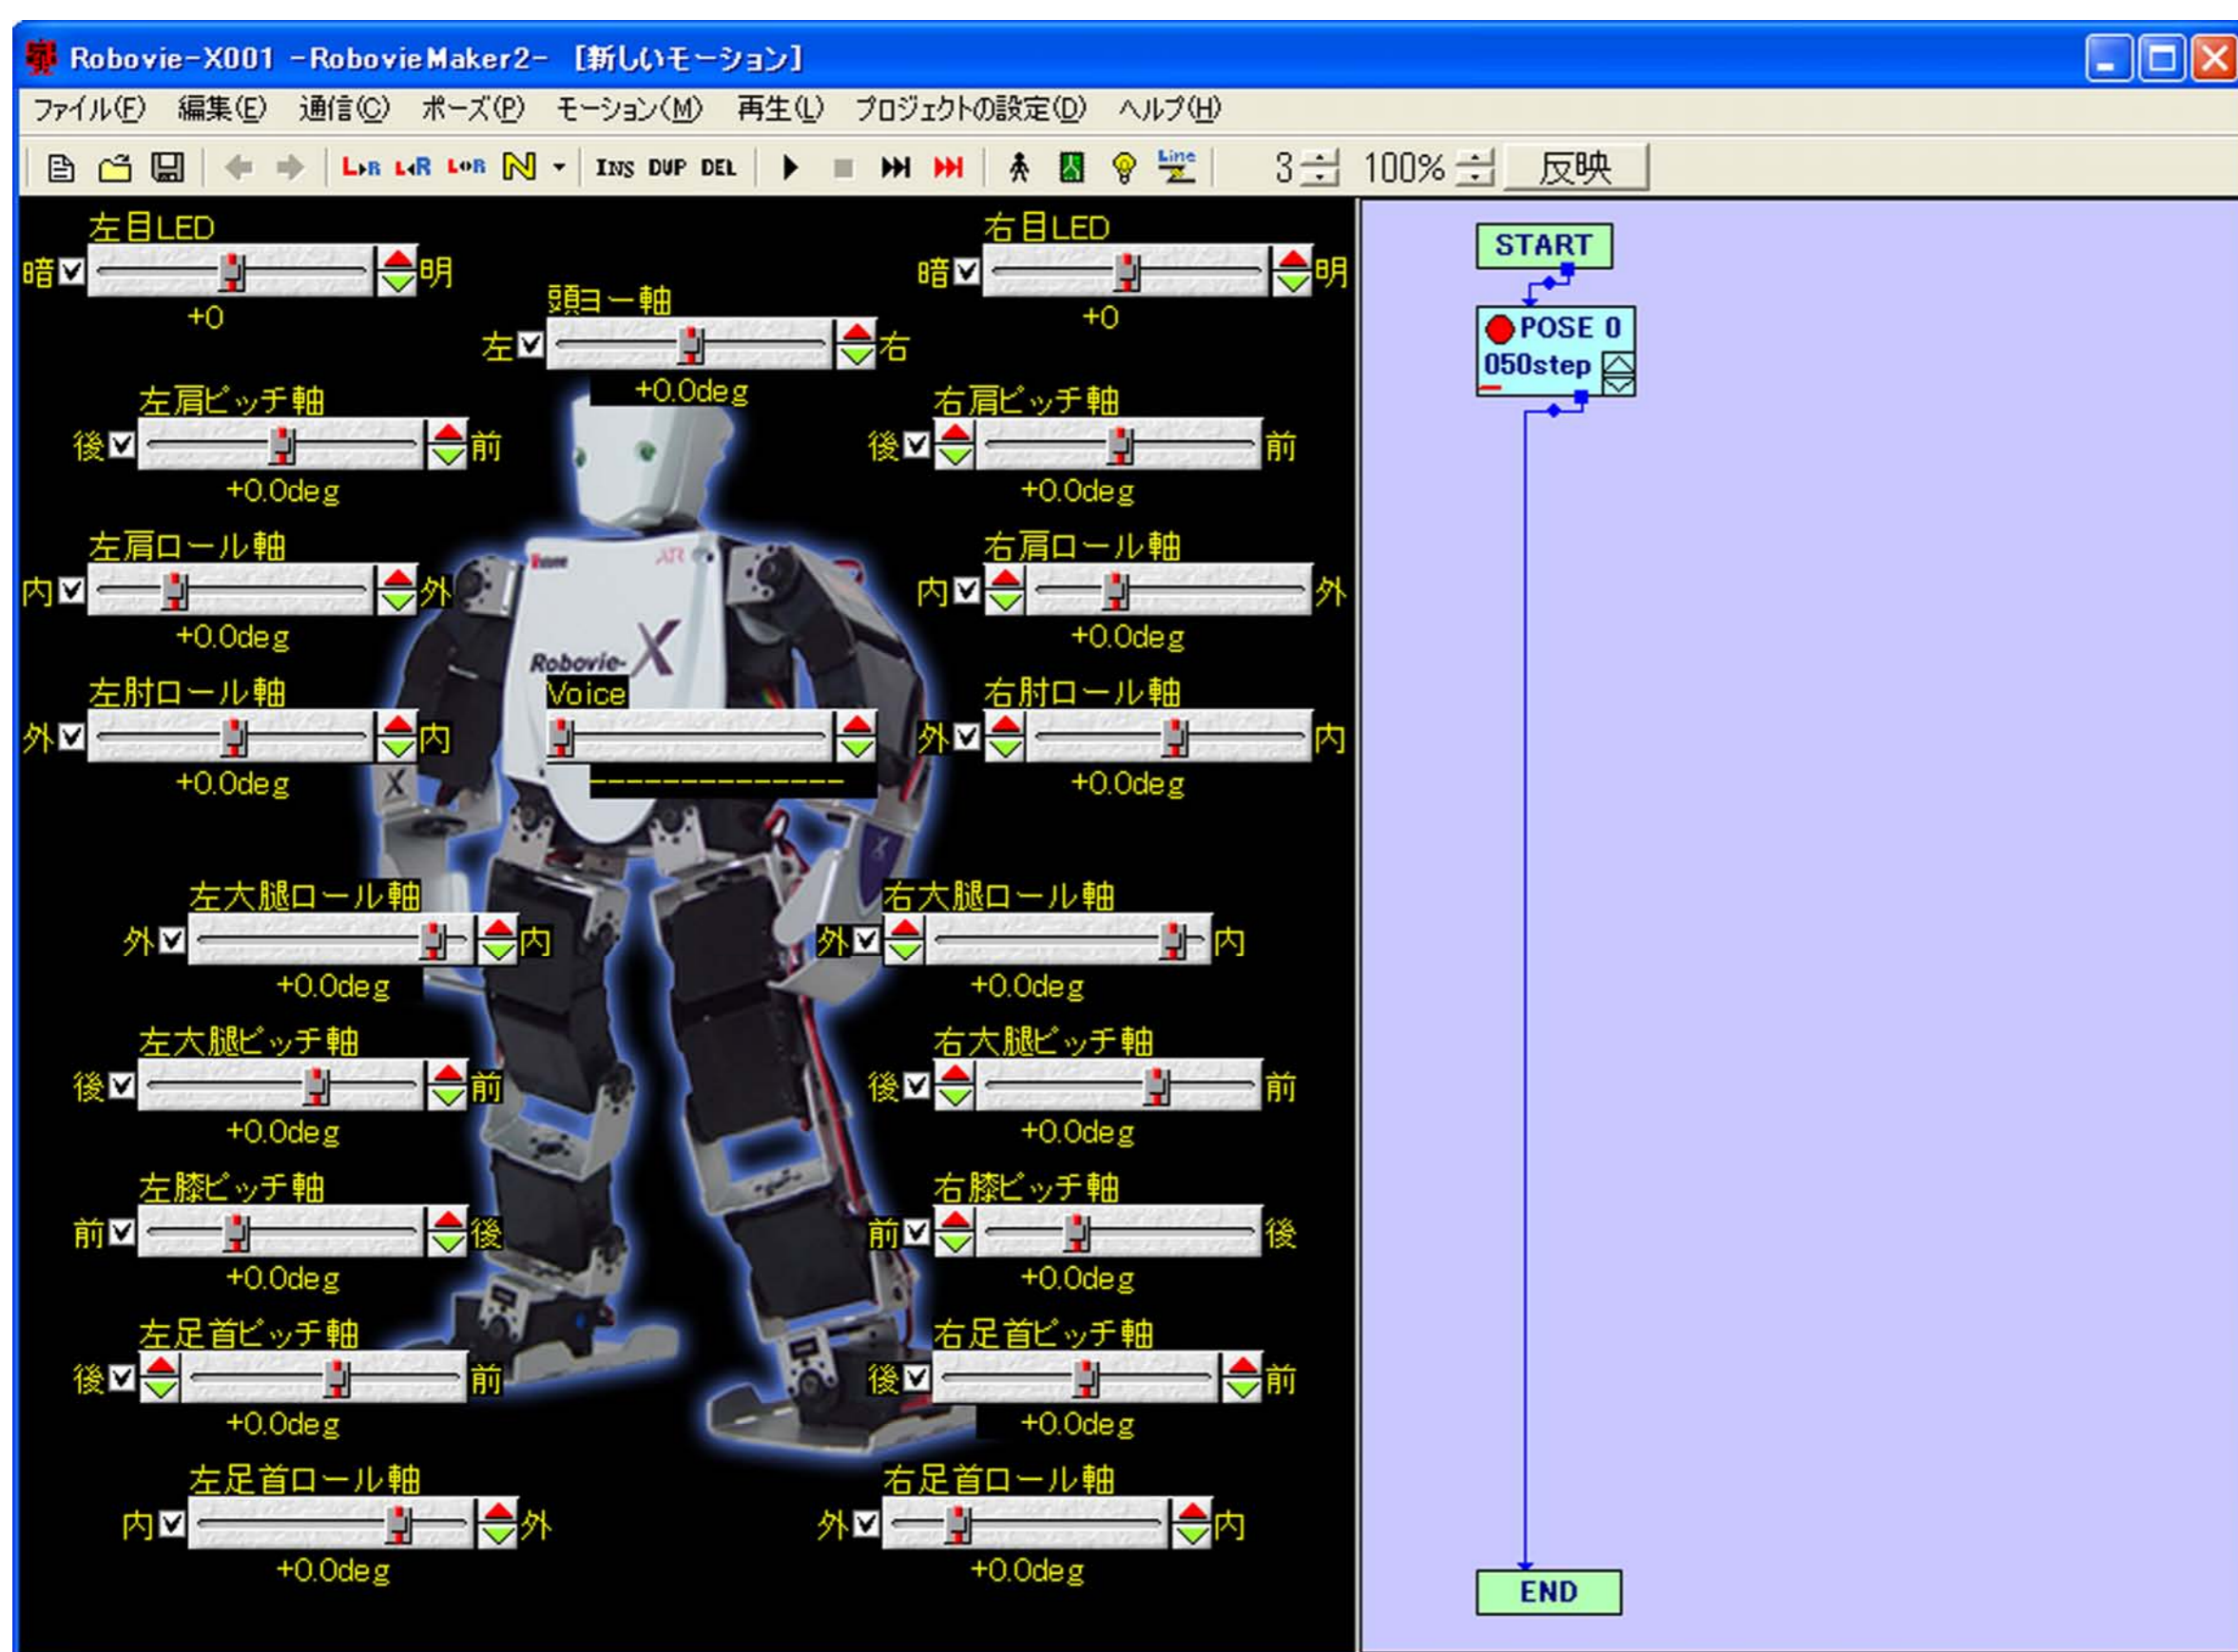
Robovie-X001 -RobovieMaker2- [新しいモーション]

ファイル(F) 編集(E) 通信(C) ポーズ(P) モーション(M) 再生(L) プロジェクトの設定(D) ヘルプ(H)

L▸R L◂R L⇔R INS DUP DEL Line 3 100% 反映

左目LED
暗 明
+0

右目LED
暗 明
+0

頭ヨー軸
左 右
+0.0deg

左肩ピッチ軸
後 前
+0.0deg

右肩ピッチ軸
後 前
+0.0deg

左肩ロール軸
内 外
+0.0deg

右肩ロール軸
内 外
+0.0deg

左肘ロール軸
外 内
+0.0deg

Voice
--------------

右肘ロール軸
外 内
+0.0deg

左大腿ロール軸
外 内
+0.0deg

右大腿ロール軸
外 内
+0.0deg

左大腿ピッチ軸
後 前
+0.0deg

右大腿ピッチ軸
後 前
+0.0deg

左膝ピッチ軸
前 後
+0.0deg

右膝ピッチ軸
前 後
+0.0deg

左足首ピッチ軸
後 前
+0.0deg

右足首ピッチ軸
後 前
+0.0deg

左足首ロール軸
内 外
+0.0deg

右足首ロール軸
外 内
+0.0deg

Robovie-X

START
POSE 0
050step
END